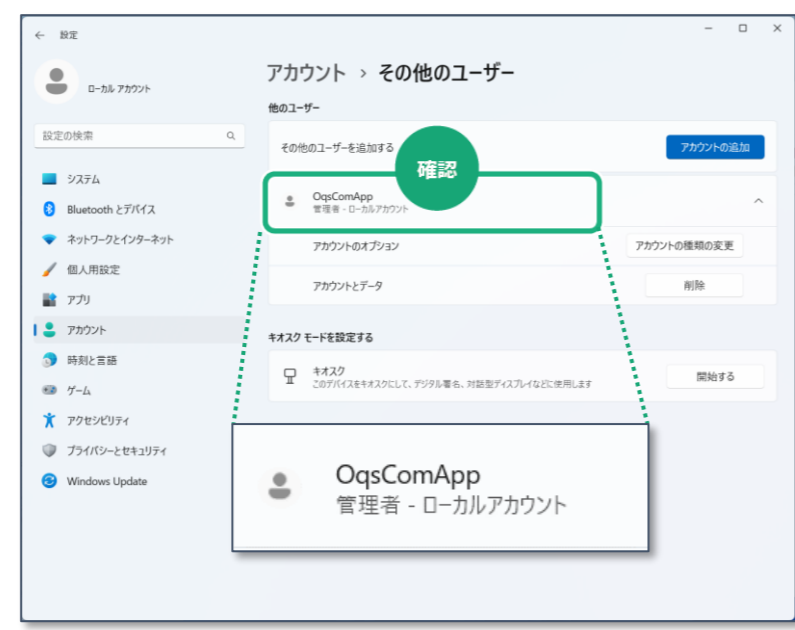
設定

ローカル アカウント

設定の検索

システム
Bluetooth とデバイス
ネットワークとインターネット
個人用設定
アプリ
アカウント
時刻と言語
ゲーム
アクセシビリティ
プライバシーとセキュリティ
Windows Update

アカウント › その他のユーザー

他のユーザー

その他のユーザーを追加する
アカウントの追加

確認

OqsComApp
管理者 - ローカルアカウント

アカウントのオプション
アカウントの種類の変更

アカウントとデータ
削除

キオスク モードを設定する

キオスク
このデバイスをキオスクにして、デジタル署名、対話型ディスプレイなどに使用します
開始する

OqsComApp
管理者 - ローカルアカウント